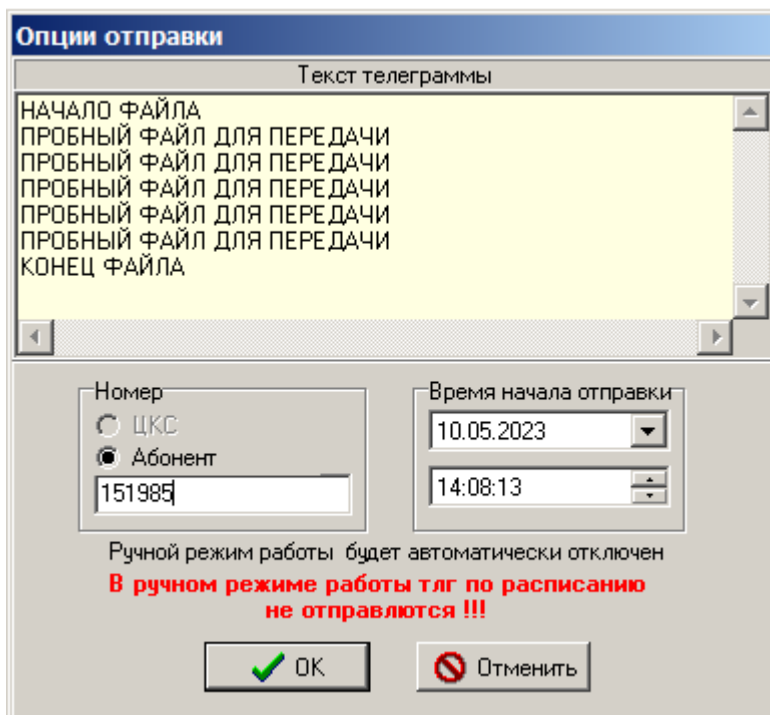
Опции отправки

Текст телеграммы

НАЧАЛО ФАЙЛА
ПРОБНЫЙ ФАЙЛ ДЛЯ ПЕРЕДАЧИ
ПРОБНЫЙ ФАЙЛ ДЛЯ ПЕРЕДАЧИ
ПРОБНЫЙ ФАЙЛ ДЛЯ ПЕРЕДАЧИ
ПРОБНЫЙ ФАЙЛ ДЛЯ ПЕРЕДАЧИ
ПРОБНЫЙ ФАЙЛ ДЛЯ ПЕРЕДАЧИ
КОНЕЦ ФАЙЛА

Номер
ЦКС
Абонент
151985

Время начала отправки
10.05.2023
14:08:13

Ручной режим работы будет автоматически отключен

В ручном режиме работы тлг по расписанию не отправлются !!!

OK

Отменить